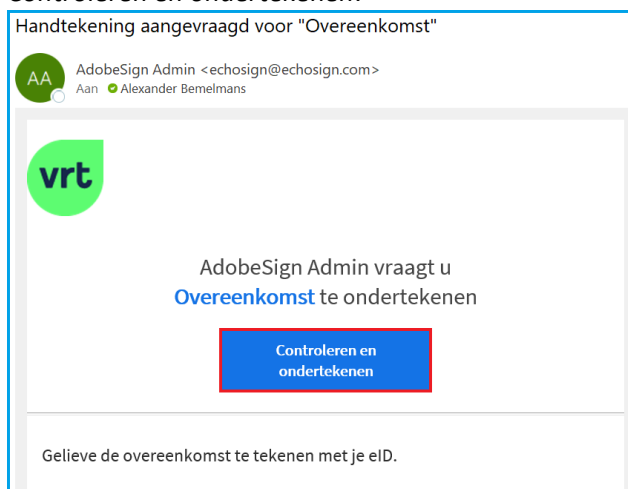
Handtekening aangevraagd voor "Overeenkomst"

AA
AdobeSign Admin <echosign@echosign.com>
Aan Alexander Bemelmans

vrt

AdobeSign Admin vraagt u Overeenkomst te ondertekenen

Controleren en ondertekenen

Gelieve de overeenkomst te tekenen met je eID.